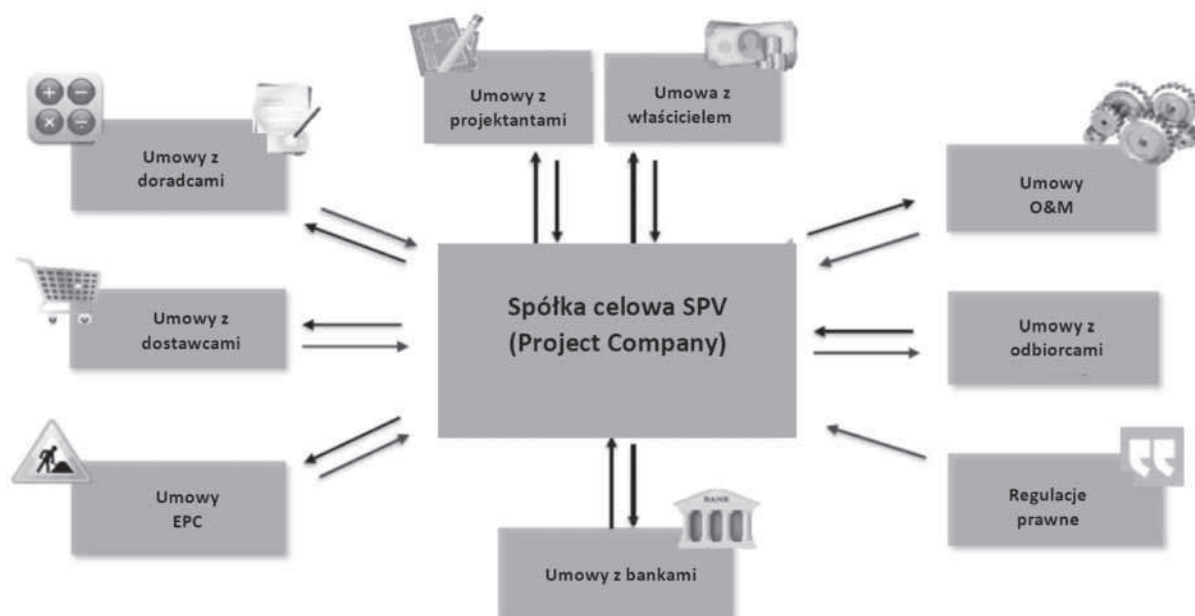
Umowy z projektantami

Umowa z właścicielem

Umowy z doradcami

Umowy O&M

Spółka celowa SPV (Project Company)

Umowy z dostawcami

Umowy z odbiorcami

Umowy EPC

Regulacje prawne

BANK

Umowy z bankami